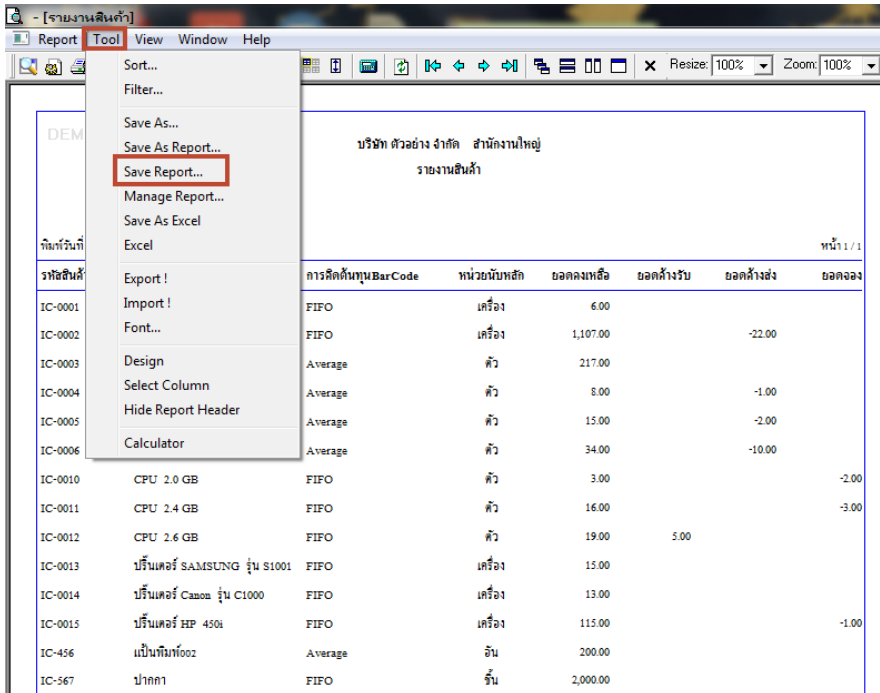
- [รายงานสินค้า]

Report Tool View Window Help

Resize: 100% Zoom: 100%

Sort...
Filter...
Save As...
Save As Report...
Save Report...
Manage Report...
Save As Excel
Excel
Export !
Import !
Font...
Design
Select Column
Hide Report Header
Calculator

DEM

บริษัท ตัวอย่าง จำกัด สำนักงานใหญ่
รายงานสินค้า

พิมพ์วันที่

หน้า 1 / 1

| รหัสสินค้า | | การคิดต้นทุนBarCode | หน่วยนับหลัก | ยอดคงเหลือ | ยอดค้างรับ | ยอดค้างส่ง | ยอดจอง |
|---|---|---|---|---|---|---|---|
| IC-0001 | | FIFO | เครื่อง | 6.00 | | | |
| IC-0002 | | FIFO | เครื่อง | 1,107.00 | | -22.00 | |
| IC-0003 | | Average | ตัว | 217.00 | | | |
| IC-0004 | | Average | ตัว | 8.00 | | -1.00 | |
| IC-0005 | | Average | ตัว | 15.00 | | -2.00 | |
| IC-0006 | | Average | ตัว | 34.00 | | -10.00 | |
| IC-0010 | CPU 2.0 GB | FIFO | ตัว | 3.00 | | | -2.00 |
| IC-0011 | CPU 2.4 GB | FIFO | ตัว | 16.00 | | | -3.00 |
| IC-0012 | CPU 2.6 GB | FIFO | ตัว | 19.00 | 5.00 | | |
| IC-0013 | ปริ้นเตอร์ SAMSUNG รุ่น S1001 | FIFO | เครื่อง | 15.00 | | | |
| IC-0014 | ปริ้นเตอร์ Canon รุ่น C1000 | FIFO | เครื่อง | 13.00 | | | |
| IC-0015 | ปริ้นเตอร์ HP 450i | FIFO | เครื่อง | 115.00 | | | -1.00 |
| IC-456 | แป้นพิมพ์002 | Average | อัน | 200.00 | | | |
| IC-567 | ปากกา | FIFO | ชิ้น | 2,000.00 | | | |